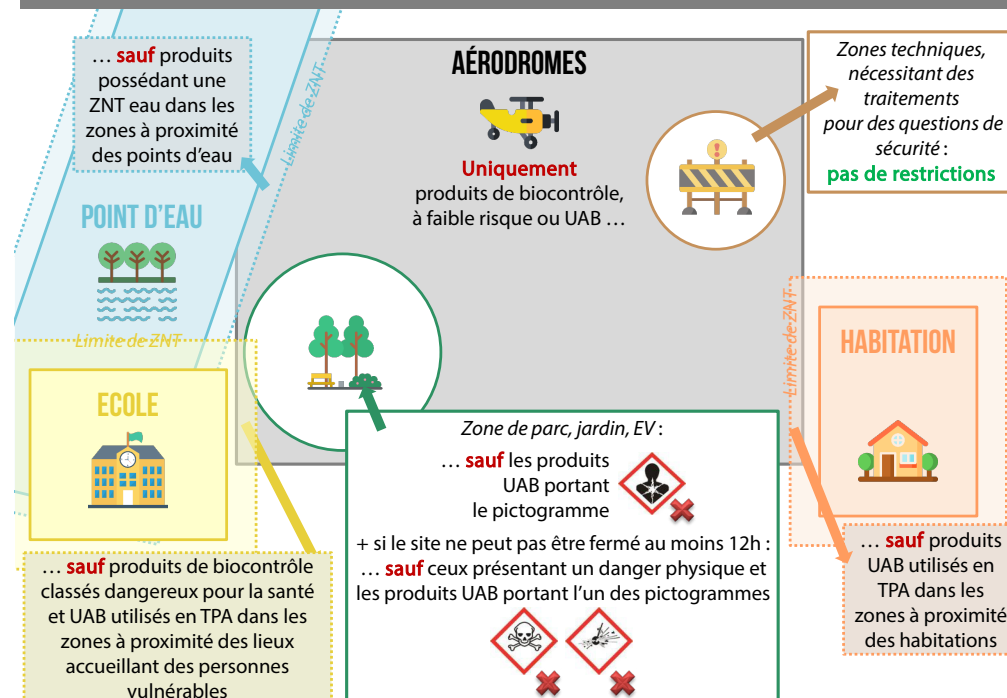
… sauf produits possédant une ZNT eau dans les zones à proximité des points d'eau

Limite de ZNT

AÉRODROMES

Uniquement produits de biocontrôle, à faible risque ou UAB …

Zones techniques, nécessitant des traitements pour des questions de sécurité : pas de restrictions

POINT D'EAU

Limite de ZNT

ECOLE

Limite de ZNT

HABITATION

Zone de parc, jardin, EV :

… sauf les produits UAB portant le pictogramme

+ si le site ne peut pas être fermé au moins 12h : … sauf ceux présentant un danger physique et les produits UAB portant l'un des pictogrammes

… sauf produits de biocontrôle classés dangereux pour la santé et UAB utilisés en TPA dans les zones à proximité des lieux accueillant des personnes vulnérables

… sauf produits UAB utilisés en TPA dans les zones à proximité des habitations